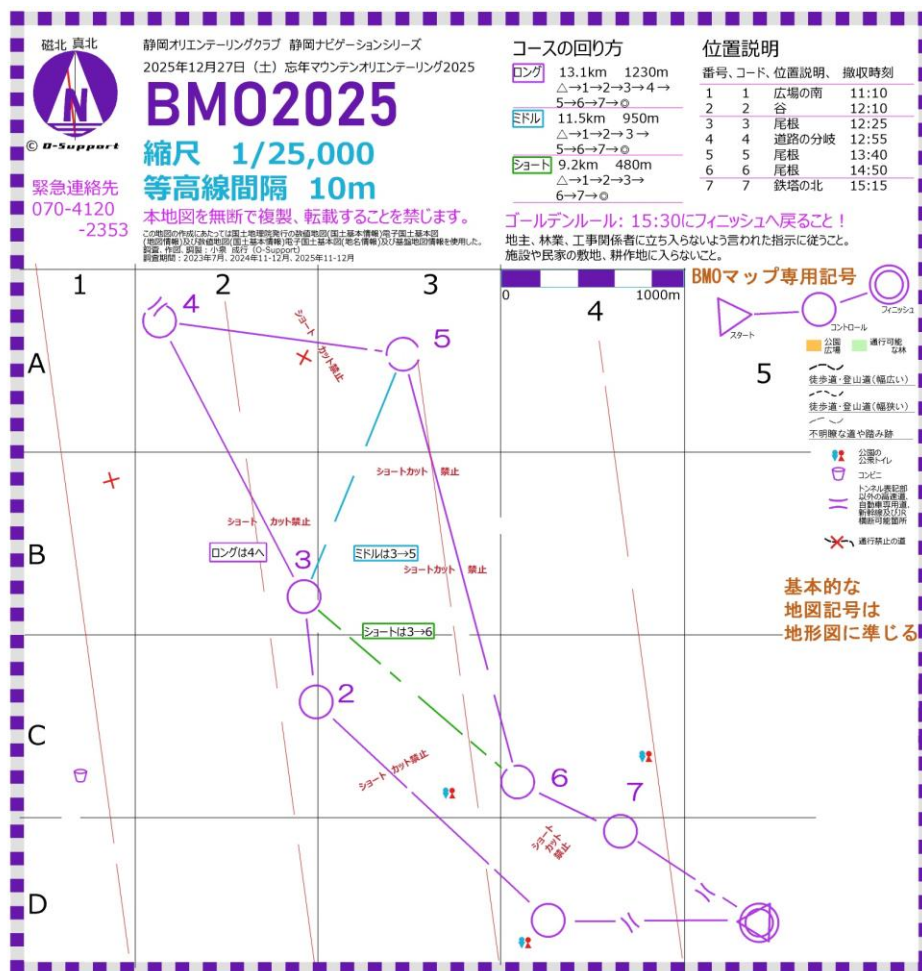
磁北 真北

N

© O-Support

静岡オリエンテーリングクラブ 静岡ナビゲーションシリーズ
2025年12月27日（土）忘年マウンテンオリエンテーリング2025

BMO2025

縮尺 1/25,000
等高線間隔 10m

緊急連絡先
070-4120
-2353

本地図を無断で複製、転載することを禁じます。

この地図の作成にあたっては国土地理院発行の数値地図(国土基本情報)電子国土基本図(地図情報)及び数値地図(国土基本情報)電子国土基本図(地名情報)及び基盤地図情報を使用した。
調査、作図、製図：小泉 成行（O-Support）
調査期間：2023年7月、2024年11-12月、2025年11-12月

コースの回り方

ロング 13.1km 1230m
△→1→2→3→4→5→6→7→◎

ミドル 11.5km 950m
△→1→2→3→5→6→7→◎

ショート 9.2km 480m
△→1→2→3→6→7→◎

位置説明

番号、コード、位置説明、撤収時刻

| 番号 | コード | 位置説明 | 撤収時刻 |
|---|---|---|---|
| 1 | 1 | 広場の南 | 11:10 |
| 2 | 2 | 谷 | 12:10 |
| 3 | 3 | 尾根 | 12:25 |
| 4 | 4 | 道路の分岐 | 12:55 |
| 5 | 5 | 尾根 | 13:40 |
| 6 | 6 | 尾根 | 14:50 |
| 7 | 7 | 鉄塔の北 | 15:15 |

ゴールデンルール：15:30にフィニッシュへ戻ること！
地主、林業、工事関係者に立ち入らないよう言われた指示に従うこと。
施設や民家の敷地、耕作地に入らないこと。

1 2 3 4 5
A B C D

0 1000m

BMOマップ専用記号
スタート
コントロール
フィニッシュ
公園広場
通行可能な林
徒歩道・登山道（幅広い）
徒歩道・登山道（幅狭い）
不明瞭な道や踏み跡
公園の公衆トイレ
コンビニ
トンネル表記部以外の高速道、自動車専用道、新幹線及びJR横断可能箇所
通行禁止の道

基本的な
地図記号は
地形図に準じる

4 5 3 2 6 7

ショート カット禁止
ショートカット 禁止
ショート カット禁止
ショートカット 禁止
ショート カット禁止
ショート カット 禁止

ロングは4へ
ミドルは3→5
ショートは3→6